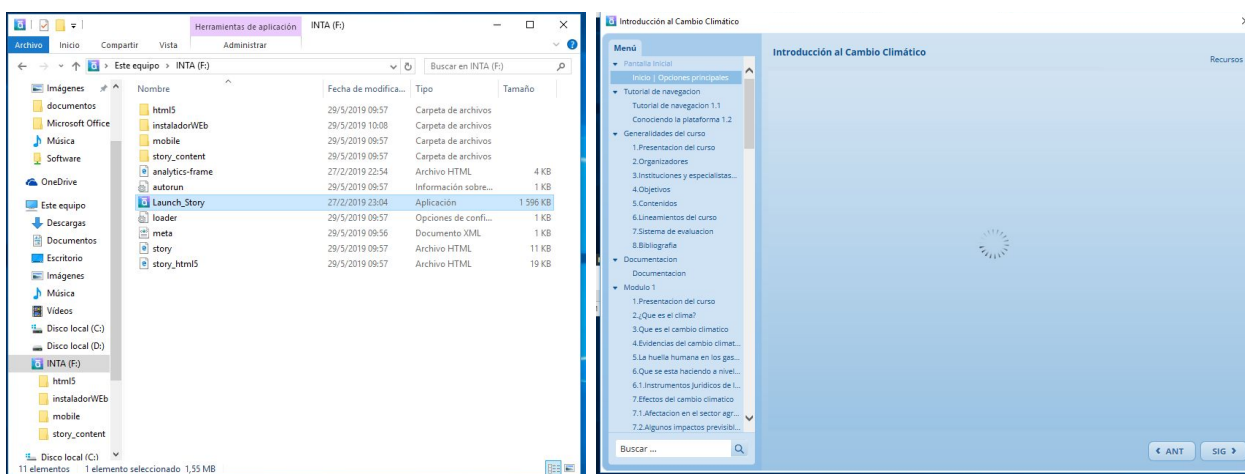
Herramientas de aplicación INTA (F:)

Archivo Inicio Compartir Vista Administrar

Este equipo > INTA (F:)

Buscar en INTA (F:)

Imágenes
documentos
Microsoft Office
Música
Software
OneDrive
Este equipo
Descargas
Documentos
Escritorio
Imágenes
Música
Vídeos
Disco local (C:)
Disco local (D:)
INTA (F:)
html5
instaladorWEb
mobile
story_content
Disco local (C:)

| Nombre | Fecha de modifica... | Tipo | Tamaño |
|---|---|---|---|
| html5 | 29/5/2019 09:57 | Carpeta de archivos | |
| instaladorWEb | 29/5/2019 10:08 | Carpeta de archivos | |
| mobile | 29/5/2019 09:57 | Carpeta de archivos | |
| story_content | 29/5/2019 09:57 | Carpeta de archivos | |
| analytics-frame | 27/2/2019 22:54 | Archivo HTML | 4 KB |
| autorun | 29/5/2019 09:57 | Información sobre... | 1 KB |
| Launch_Story | 27/2/2019 23:04 | Aplicación | 1 596 KB |
| loader | 29/5/2019 09:57 | Opciones de confi... | 1 KB |
| meta | 29/5/2019 09:56 | Documento XML | 1 KB |
| story | 29/5/2019 09:57 | Archivo HTML | 11 KB |
| story_html5 | 29/5/2019 09:57 | Archivo HTML | 19 KB |

11 elementos 1 elemento seleccionado 1,55 MB

Introducción al Cambio Climático

Menú
Pantalla Inicial
Inicio | Opciones principales
Tutorial de navegacion
Tutorial de navegacion 1.1
Conociendo la plataforma 1.2
Generalidades del curso
1.Presentacion del curso
2.Organizadores
3.Instituciones y especialistas...
4.Objetivos
5.Contenidos
6.Lineamientos del curso
7.Sistema de evaluacion
8.Bibliografia
Documentacion
Documentacion
Modulo 1
1.Presentacion del curso
2.¿Que es el clima?
3.Que es el cambio climatico
4.Evidencias del cambio climat...
5.La huella humana en los gas...
6.Que se esta haciendo a nivel...
6.1.Instrumentos Juridicos de l...
7.Efectos del cambio climatico
7.1.Afectacion en el sector agr...
7.2.Algunos impactos previsibl...
Buscar ...

Introducción al Cambio Climático

Recursos

‹ ANT SIG ›